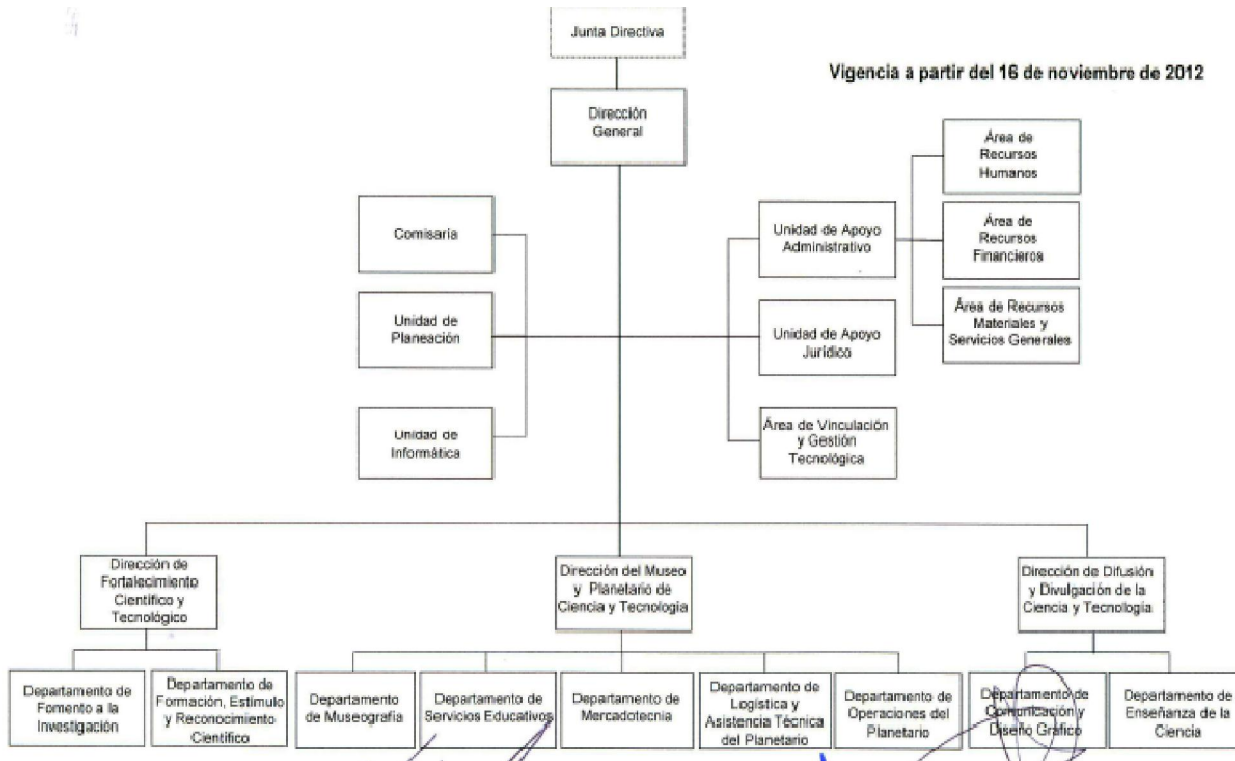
Junta Directiva

Vigencia a partir del 16 de noviembre de 2012

Dirección General

Comisaría

Unidad de Planeación

Unidad de Informática

Unidad de Apoyo Administrativo

Área de Recursos Humanos

Área de Recursos Financieros

Área de Recursos Materiales y Servicios Generales

Unidad de Apoyo Jurídico

Área de Vinculación y Gestión Tecnológica

Dirección de Fortalecimiento Científico y Tecnológico

Dirección del Museo y Planetario de Ciencia y Tecnología

Dirección de Difusión y Divulgación de la Ciencia y Tecnología

Departamento de Fomento a la Investigación

Departamento de Formación, Estímulo y Reconocimiento Científico

Departamento de Museografía

Departamento de Servicios Educativos

Departamento de Mercadotecnia

Departamento de Logística y Asistencia Técnica del Planetario

Departamento de Operaciones del Planetario

Departamento de Comunicación y Diseño Gráfico

Departamento de Enseñanza de la Ciencia